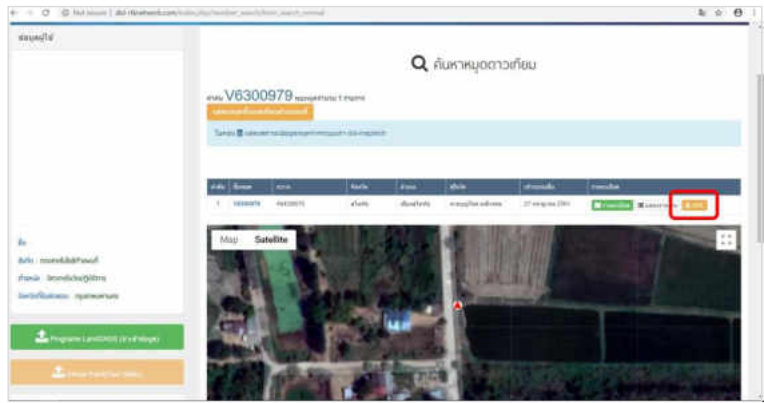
ข้อมูลผู้ใช้

ค้นหาหมุดดาวเทียม

V6300979

ชื่อ
สังกัด : กรมพัฒนาที่ดิน
ตำแหน่ง :
จังหวัดที่รับผิดชอบ : กรุงเทพมหานคร

Program LandGNSS

| ลำดับ | ชื่อหมุด | | จังหวัด | อำเภอ | ตำบล | | |
|---|---|---|---|---|---|---|---|
| 1 | V6300979 | | | | | | |

Map Satellite